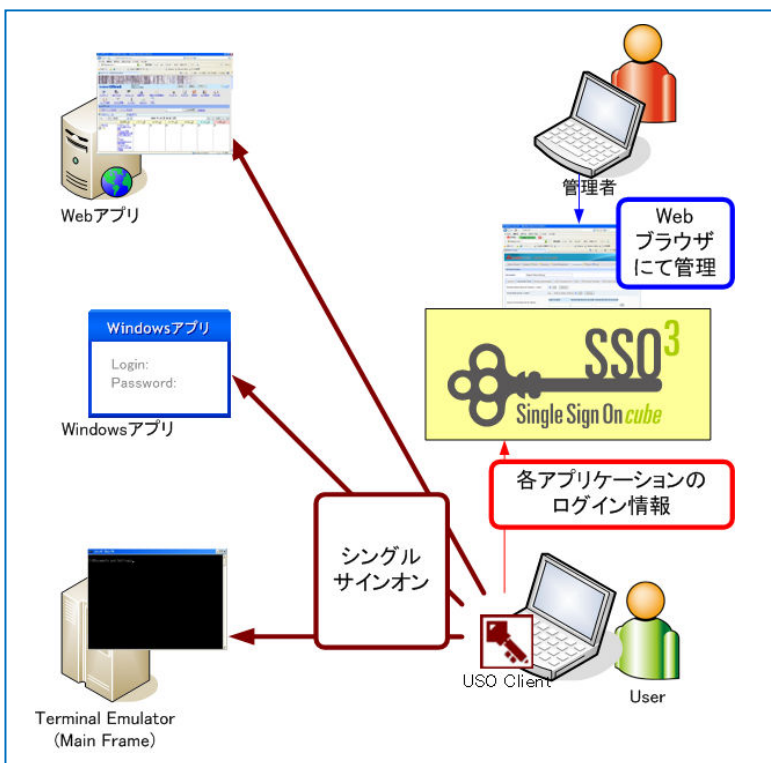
Webアプリ

管理者

Web
ブラウザ
にて管理

Windowsアプリ
Login:
Password:

Windowsアプリ

SSO$^3$
Single Sign On cube

各アプリケーションの
ログイン情報

シングル
サインオン

USO Client

User

Terminal Emulator
(Main Frame)